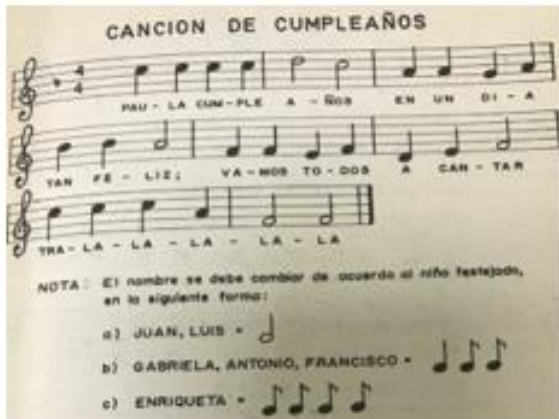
CANCION DE CUMPLEAÑOS

$\frac{4}{4}$

PAU - LA CUM - PLE A - ÑOS EN UN DI - A

TAN FE - LIZ; VA - MOS TO - DOS A CAN - TAR

TRA - LA - LA - LA - LA - LA

NOTA: El nombre se debe cambiar de acuerdo al niño festejado, en la siguiente forma:

a) JUAN, LUIS =

b) GABRIELA, ANTONIO, FRANCISCO =

c) ENRIQUETA =